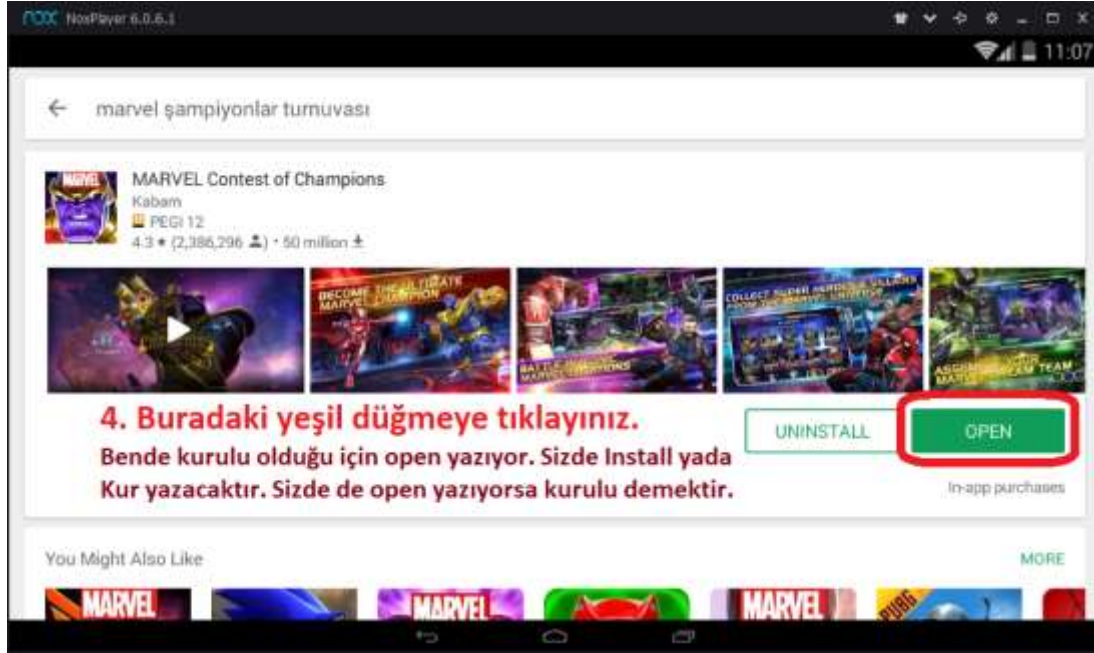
nox NoxPlayer 6.0.6.1

11:07

marvel şampiyonlar turnuvası

MARVEL Contest of Champions
Kabam
PEGI 12
4.3 ★ (2,386,296) • 50 million

BECOME THE ULTIMATE MARVEL CHAMPION

BATTLE MARVEL CHAMPIONS

COLLECT SUPER HEROES & VILLAINS FROM THE MARVEL UNIVERSE

ASSEMBLE YOUR MARVEL DREAM TEAM

4. Buradaki yeşil düğmeye tıklayınız.

Bende kurulu olduğu için open yazıyor. Sizde Install yada Kur yazacaktır. Sizde de open yazıyorsa kurulu demektir.

UNINSTALL

OPEN

In-app purchases

You Might Also Like

MORE

MARVEL

MARVEL

MARVEL

PUBG